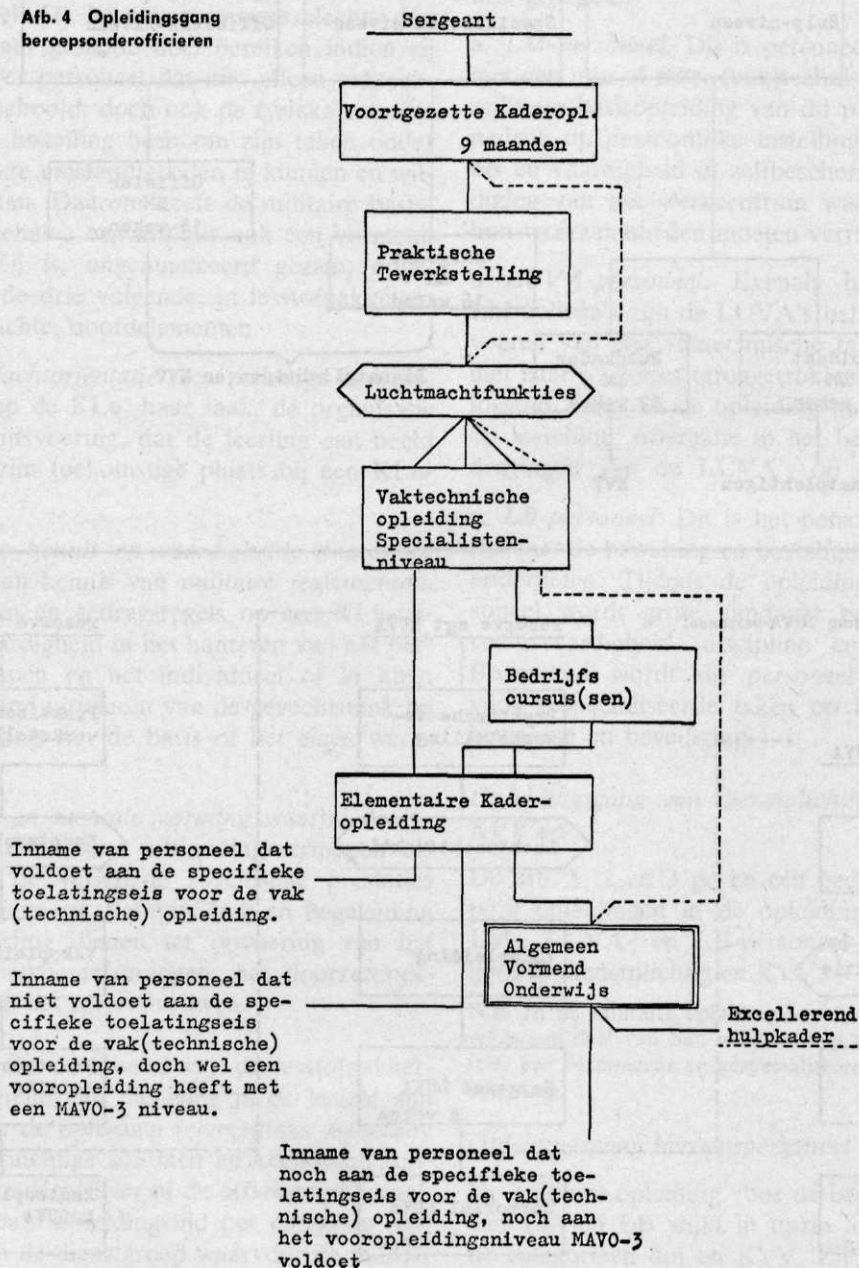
Afb. 4 Opleidingsgang beroepsonderofficieren

Sergeant

Voortgezette Kaderopl. 9 maanden

Praktische Tewerkstelling

Luchtmachtfunkties

Vaktechnische opleiding Specialistenniveau

Bedrijfs cursus(sen)

Elementaire Kaderopleiding

Inname van personeel dat voldoet aan de specifieke toelatingseis voor de vak (technische) opleiding.

Algemeen Vormend Onderwijs

Excellerend hulpkader

Inname van personeel dat niet voldoet aan de specifieke toelatingseis voor de vak(technische) opleiding, doch wel een vooropleiding heeft met een MAVO-3 niveau.

Inname van personeel dat noch aan de specifieke toelatingseis voor de vak(technische) opleiding, noch aan het vooropleidingsniveau MAVO-3 voldoet